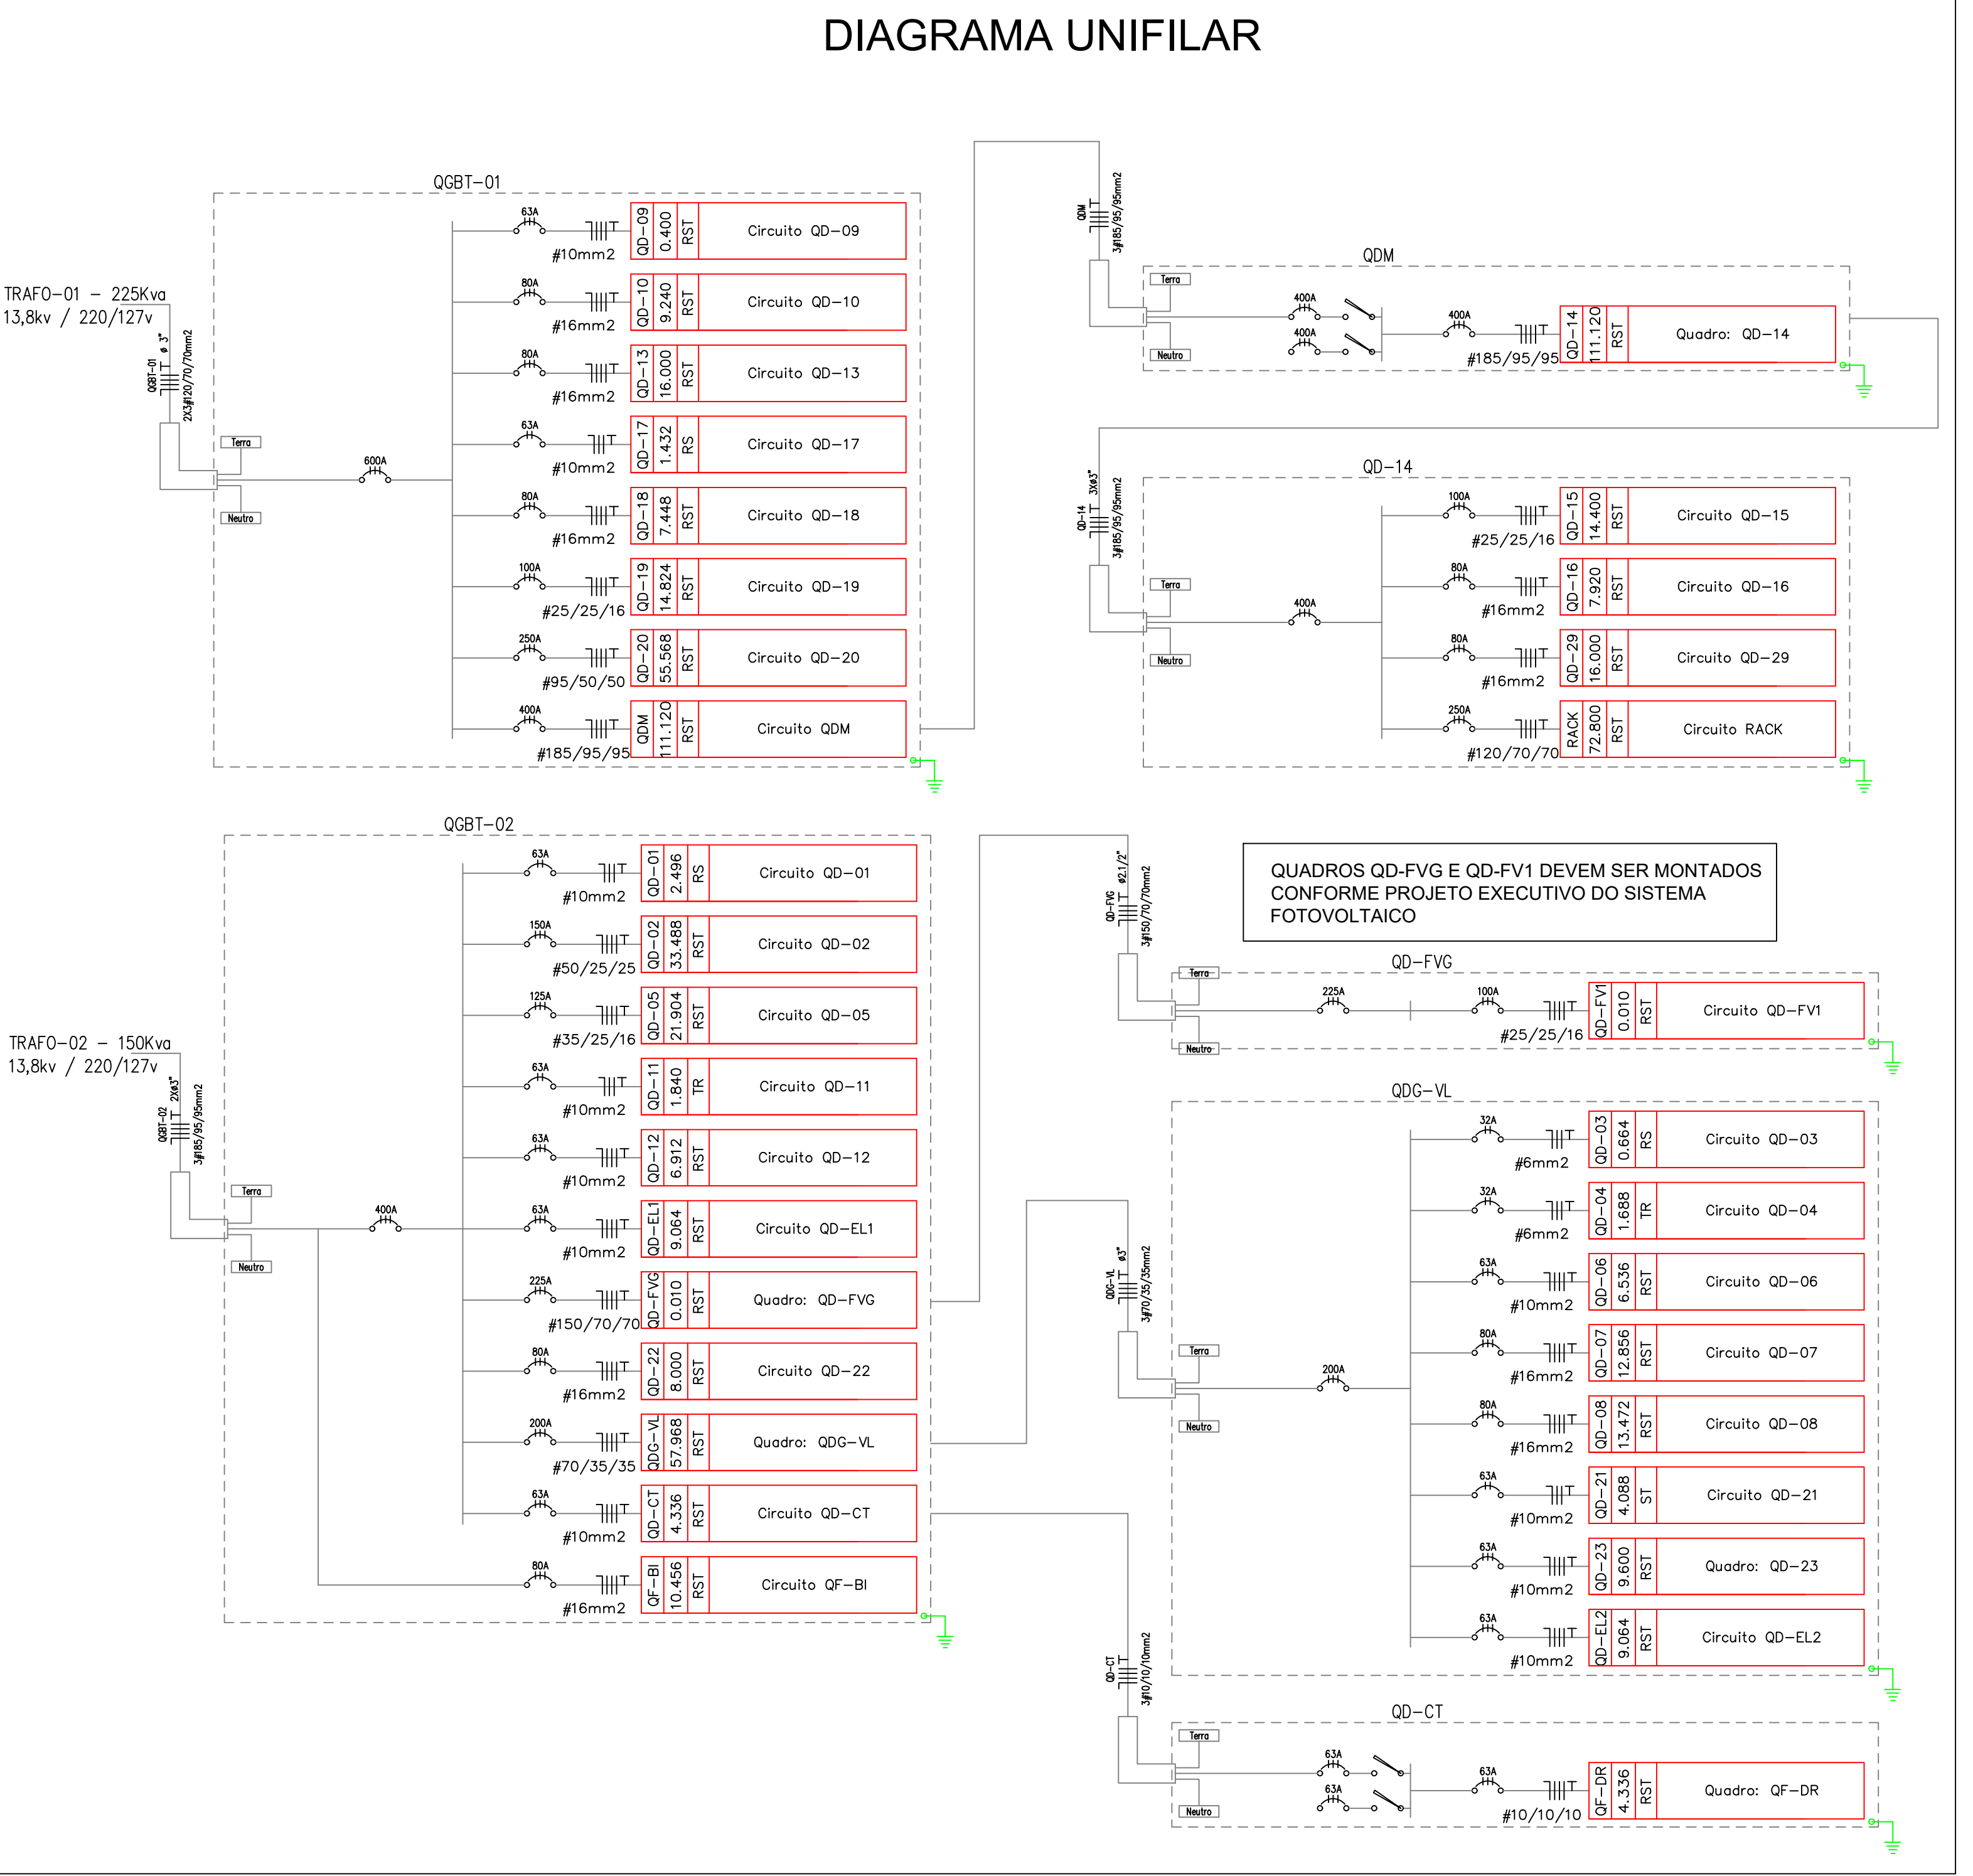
DIAGRAMA UNIFILAR

QGBT-01

TRAFO-01 – 225Kva
13,8kv / 220/127v

QGBT-01 ø 3" 2X3#120/70/70mm2

Terra
Neutro
600A

63A #10mm2 QD-09 0.400 RST Circuito QD-09
80A #16mm2 QD-10 9.240 RST Circuito QD-10
80A #16mm2 QD-13 16.000 RST Circuito QD-13
63A #10mm2 QD-17 1.432 RS Circuito QD-17
80A #16mm2 QD-18 7.448 RST Circuito QD-18
100A #25/25/16 QD-19 14.824 RST Circuito QD-19
250A #95/50/50 QD-20 55.568 RST Circuito QD-20
400A #185/95/95 QDM 111.120 RST Circuito QDM

QDM 3#185/95/95mm2

QDM

Terra
Neutro
400A
400A
400A #185/95/95 QD-14 111.120 RST Quadro: QD-14

QD-14 3Xø3" 3#185/95/95mm2

QD-14

Terra
Neutro
400A

100A #25/25/16 QD-15 14.400 RST Circuito QD-15
80A #16mm2 QD-16 7.920 RST Circuito QD-16
80A #16mm2 QD-29 16.000 RST Circuito QD-29
250A #120/70/70 RACK 72.800 RST Circuito RACK

QGBT-02

TRAFO-02 – 150Kva
13,8kv / 220/127v

QGBT-02 2Xø3" 3#185/95/95mm2

Terra
Neutro
400A

63A #10mm2 QD-01 2.496 RS Circuito QD-01
150A #50/25/25 QD-02 33.488 RST Circuito QD-02
125A #35/25/16 QD-05 21.904 RST Circuito QD-05
63A #10mm2 QD-11 1.840 TR Circuito QD-11
63A #10mm2 QD-12 6.912 RST Circuito QD-12
63A #10mm2 QD-EL1 9.064 RST Circuito QD-EL1
225A #150/70/70 QD-FVG 0.010 RST Quadro: QD-FVG
80A #16mm2 QD-22 8.000 RST Circuito QD-22
200A #70/35/35 QDG-VL 57.968 RST Quadro: QDG-VL
63A #10mm2 QD-CT 4.336 RST Circuito QD-CT
80A #16mm2 QF-BI 10.456 RST Circuito QF-BI

QUADROS QD-FVG E QD-FV1 DEVEM SER MONTADOS CONFORME PROJETO EXECUTIVO DO SISTEMA FOTOVOLTAICO

QD-FVG ø2.1/2" 3#150/70/70mm2

QD-FVG

Terra
Neutro
225A
100A #25/25/16 QD-FV1 0.010 RST Circuito QD-FV1

QDG-VL ø3" 3#70/35/35mm2

QDG-VL

Terra
Neutro
200A

32A #6mm2 QD-03 0.664 RS Circuito QD-03
32A #6mm2 QD-04 1.688 TR Circuito QD-04
63A #10mm2 QD-06 6.536 RST Circuito QD-06
80A #16mm2 QD-07 12.856 RST Circuito QD-07
80A #16mm2 QD-08 13.472 RST Circuito QD-08
63A #10mm2 QD-21 4.088 ST Circuito QD-21
63A #10mm2 QD-23 9.600 RST Quadro: QD-23
63A #10mm2 QD-EL2 9.064 RST Circuito QD-EL2

QD-CT 3#10/10/10mm2

QD-CT

Terra
Neutro
63A
63A
63A #10/10/10 QF-DR 4.336 RST Quadro: QF-DR